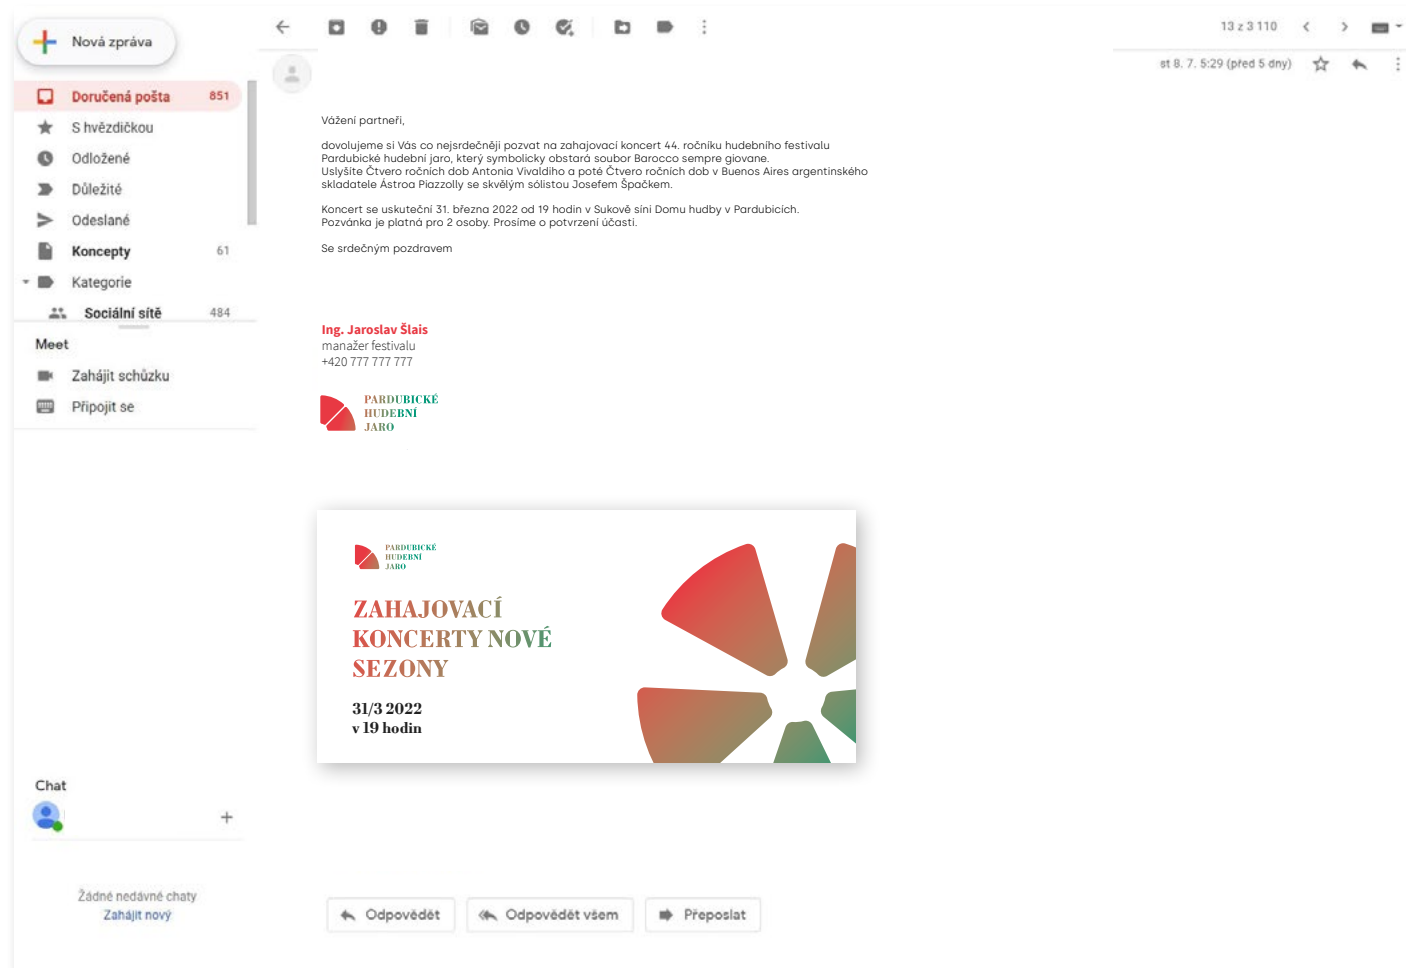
Nová zpráva

Doručená pošta 851
S hvězdičkou
Odložené
Důležité
Odeslané
Koncepty 61
Kategorie
Sociální sítě 484

Meet
Zahájit schůzku
Připojit se

Chat

Žádné nedávné chaty
Zahájit nový

13 z 3 110

st 8. 7. 5:29 (před 5 dny)

Vážení partneři,

dovolujeme si Vás co nejsrdečněji pozvat na zahajovací koncert 44. ročníku hudebního festivalu Pardubické hudební jaro, který symbolicky obstará soubor Barocco sempre giovane. Uslyšíte Čtvero ročních dob Antonia Vivaldiho a poté Čtvero ročních dob v Buenos Aires argentinského skladatele Ástroa Piazzolly se skvělým sólistou Josefem Špačkem.

Koncert se uskuteční 31. března 2022 od 19 hodin v Sukově síni Domu hudby v Pardubicích. Pozvánka je platná pro 2 osoby. Prosíme o potvrzení účasti.

Se srdečným pozdravem

Ing. Jaroslav Šlais
manažer festivalu
+420 777 777 777

PARDUBICKÉ
HUDEBNÍ
JARO

PARDUBICKÉ
HUDEBNÍ
JARO

ZAHAJOVACÍ
KONCERTY NOVÉ
SEZONY

31/3 2022
v 19 hodin

Odpovědět
Odpovědět všem
Přeposlat